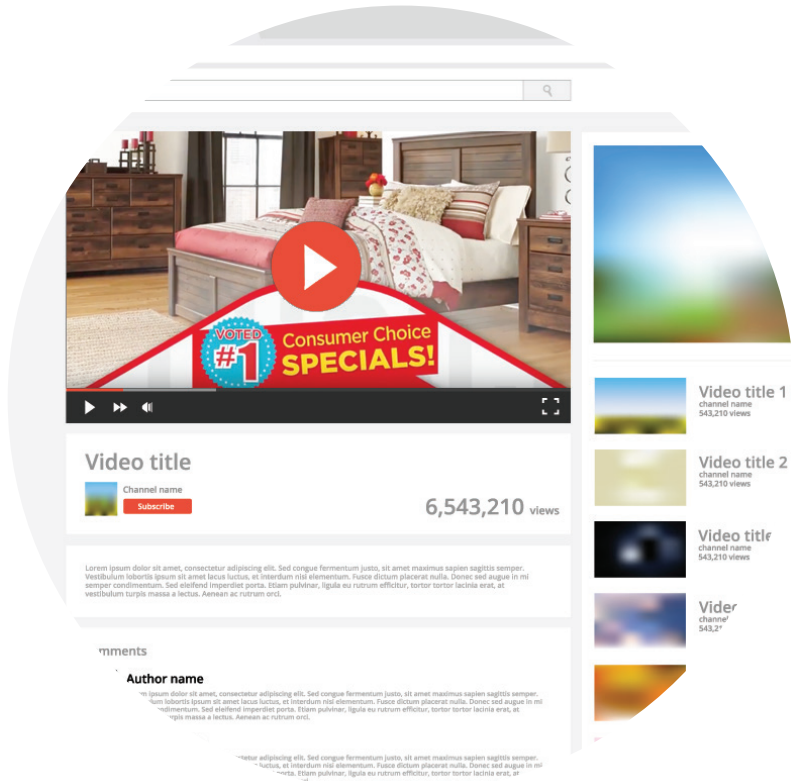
VOTED #1 Consumer Choice SPECIALS!

Video title

Channel name

Subscribe

6,543,210 views

Lorem ipsum dolor sit amet, consectetur adipiscing elit. Sed congue fermentum justo, sit amet maximus sapien sagittis semper. Vestibulum lobortis ipsum sit amet lacus luctus, et interdum nisi elementum. Fusce dictum placerat nulla. Donec sed augue in mi semper condimentum. Sed eleifend imperdiet porta. Etiam pulvinar, ligula eu rutrum efficitur, tortor tortor lacinia erat, at vestibulum turpis massa a lectus. Aenean ac rutrum orci.

mments

Author name

Lorem ipsum dolor sit amet, consectetur adipiscing elit. Sed congue fermentum justo, sit amet maximus sapien sagittis semper. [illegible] lobortis ipsum sit amet lacus luctus, et interdum nisi elementum. Fusce dictum placerat nulla. Donec sed augue in mi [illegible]ndimentum. Sed eleifend imperdiet porta. Etiam pulvinar, ligula eu rutrum efficitur, tortor tortor lacinia erat, at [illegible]pis massa a lectus. Aenean ac rutrum orci.

Video title 1
channel name
543,210 views

Video title 2
channel name
543,210 views

Video title
channel name
543,210 views

Vide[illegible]
channel name
543,2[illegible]